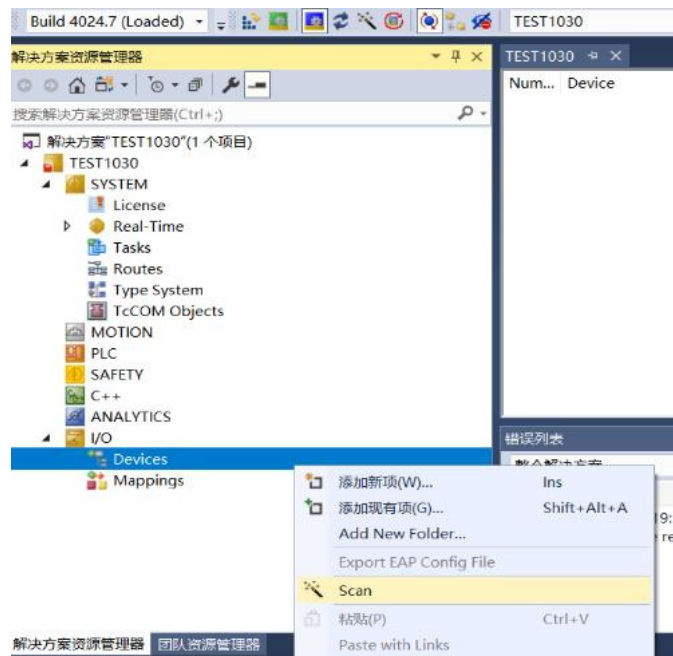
Build 4024.7 (Loaded)
TEST1030
解决方案资源管理器
搜索解决方案资源管理器(Ctrl+;)
解决方案"TEST1030"(1 个项目)
TEST1030
SYSTEM
License
Real-Time
Tasks
Routes
Type System
TcCOM Objects
MOTION
PLC
SAFETY
C++
ANALYTICS
I/O
Devices
Mappings
TEST1030
Num...
Device
错误列表
整个解决方案
19:
re
添加新项(W)... Ins
添加现有项(G)... Shift+Alt+A
Add New Folder...
Export EAP Config File
Scan
粘贴(P) Ctrl+V
Paste with Links
解决方案资源管理器
团队资源管理器